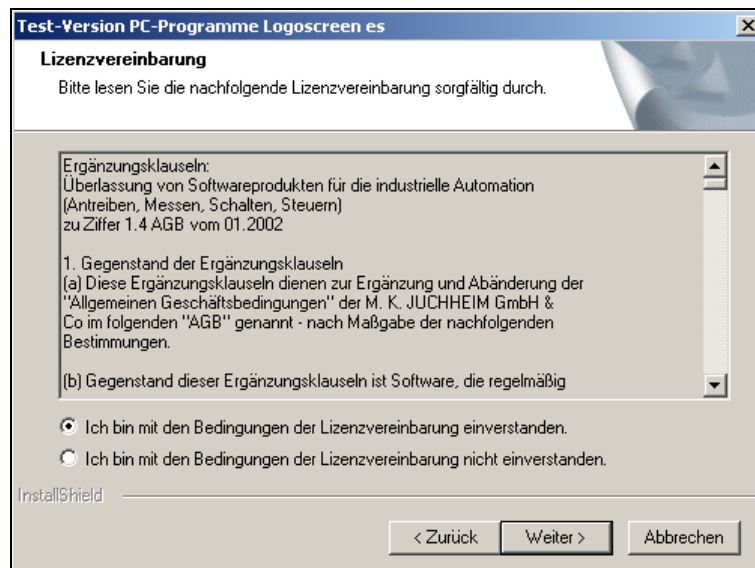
Test-Version PC-Programme Logoscreen es

X

Lizenzvereinbarung

Bitte lesen Sie die nachfolgende Lizenzvereinbarung sorgfältig durch.

Ergänzungsklauseln:
Überlassung von Softwareprodukten für die industrielle Automation (Antreiben, Messen, Schalten, Steuern)
zu Ziffer 1.4 AGB vom 01.2002

1. Gegenstand der Ergänzungsklauseln
(a) Diese Ergänzungsklauseln dienen zur Ergänzung und Abänderung der "Allgemeinen Geschäftsbedingungen" der M. K. JUCHHEIM GmbH & Co im folgenden "AGB" genannt - nach Maßgabe der nachfolgenden Bestimmungen.

(b) Gegenstand dieser Ergänzungsklauseln ist Software, die regelmäßig

Ich bin mit den Bedingungen der Lizenzvereinbarung einverstanden.

Ich bin mit den Bedingungen der Lizenzvereinbarung nicht einverstanden.

InstallShield

< Zurück

Weiter >

Abbrechen